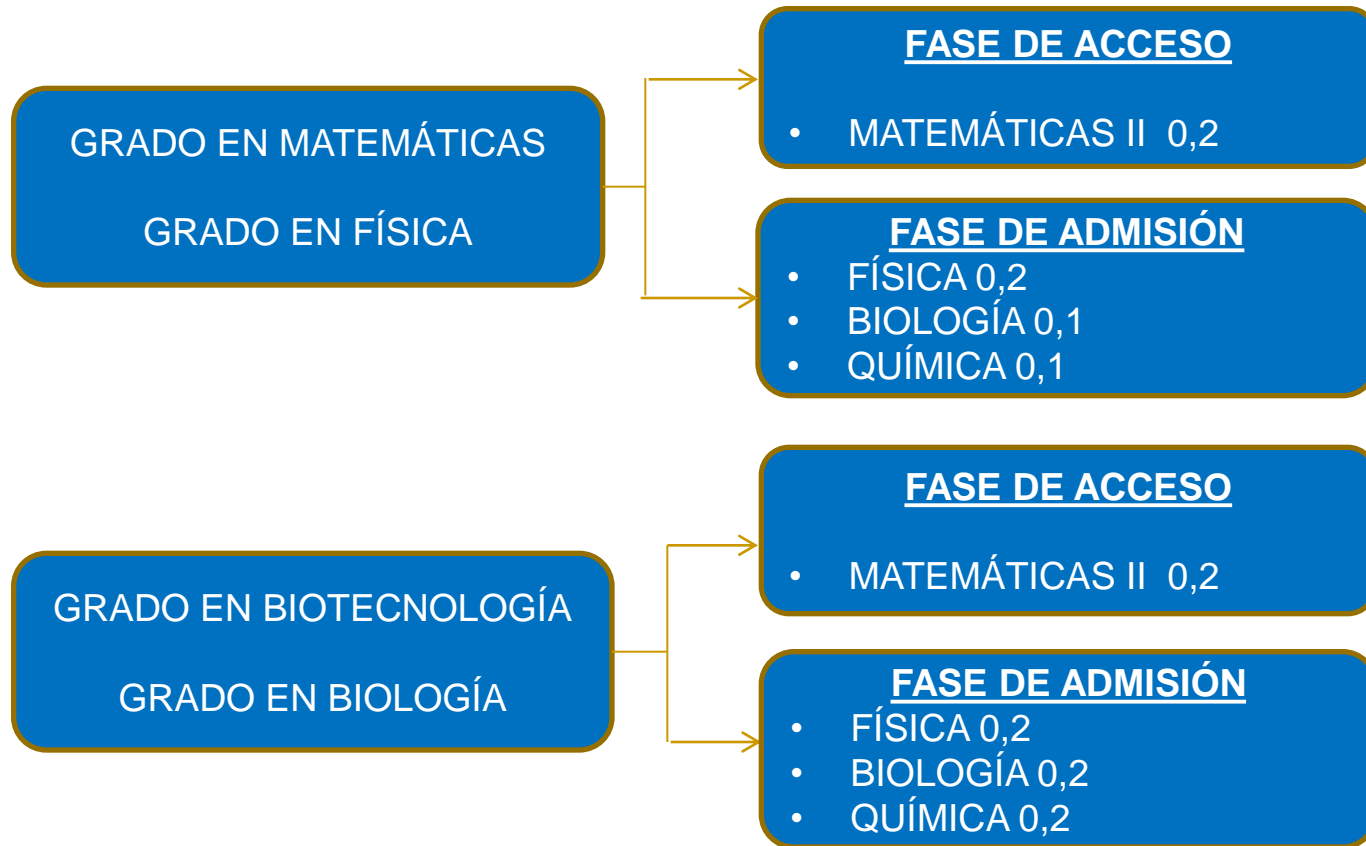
GRADO EN MATEMÁTICAS

GRADO EN FÍSICA

FASE DE ACCESO

• MATEMÁTICAS II 0,2

FASE DE ADMISIÓN

• FÍSICA 0,2
• BIOLOGÍA 0,1
• QUÍMICA 0,1

GRADO EN BIOTECNOLOGÍA

GRADO EN BIOLOGÍA

FASE DE ACCESO

• MATEMÁTICAS II 0,2

FASE DE ADMISIÓN

• FÍSICA 0,2
• BIOLOGÍA 0,2
• QUÍMICA 0,2